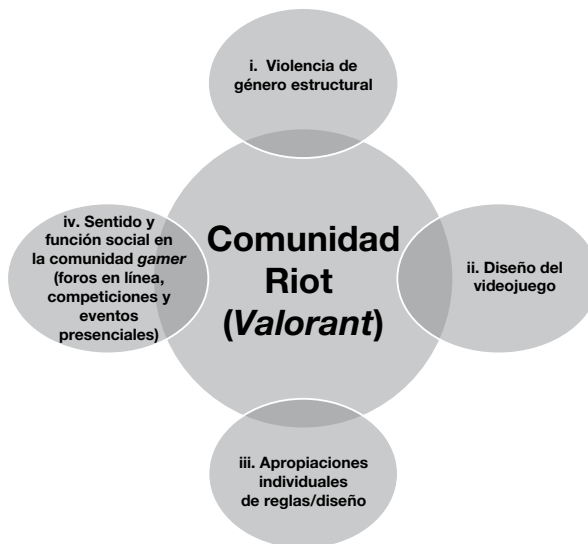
i. Violencia de género estructural

iv. Sentido y función social en la comunidad gamer (foros en línea, competiciones y eventos presenciales)

Comunidad Riot (Valorant)

ii. Diseño del videojuego

iii. Apropiaciones individuales de reglas/diseño